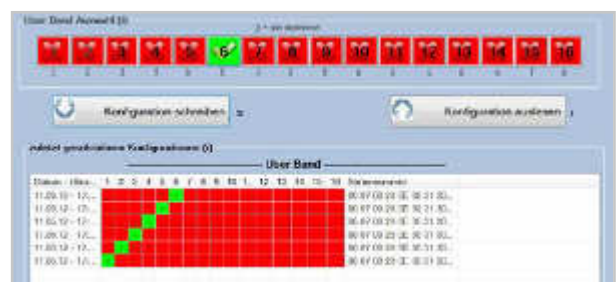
User Band Auswahl (3)

1 = ein-/ausgewählt

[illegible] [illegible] 3 4 5 6 7 8 9 10 11 12 13 14 15 16

Konfiguration schreiben

Konfiguration auslesen

zuletzt geschriebene Konfigurationen (4)

User Band

| Datum - Uhrz... | 1 | 2 | 3 | 4 | 5 | 6 | 7 | 8 | 9 | 10 | 11 | 12 | 13 | 14 | 15 | 16 | Seriennummer |
|---|---|---|---|---|---|---|---|---|---|---|---|---|---|---|---|---|---|
| 11.09.12 - 17/... | | | | | | | | | | | | | | | | | 00 07 09 28 3C 00 31 30... |
| 11.09.12 - 17/... | | | | | | | | | | | | | | | | | 00 07 09 28 3C 00 31 30... |
| 11.09.12 - 17/... | | | | | | | | | | | | | | | | | 00 07 09 28 3C 00 31 30... |
| 11.09.12 - 17/... | | | | | | | | | | | | | | | | | 00 07 09 28 3C 00 31 30... |
| 11.09.12 - 17/... | | | | | | | | | | | | | | | | | 00 07 09 28 3C 00 31 30... |
| 11.09.12 - 17/... | | | | | | | | | | | | | | | | | 00 07 09 28 3C 00 31 30... |